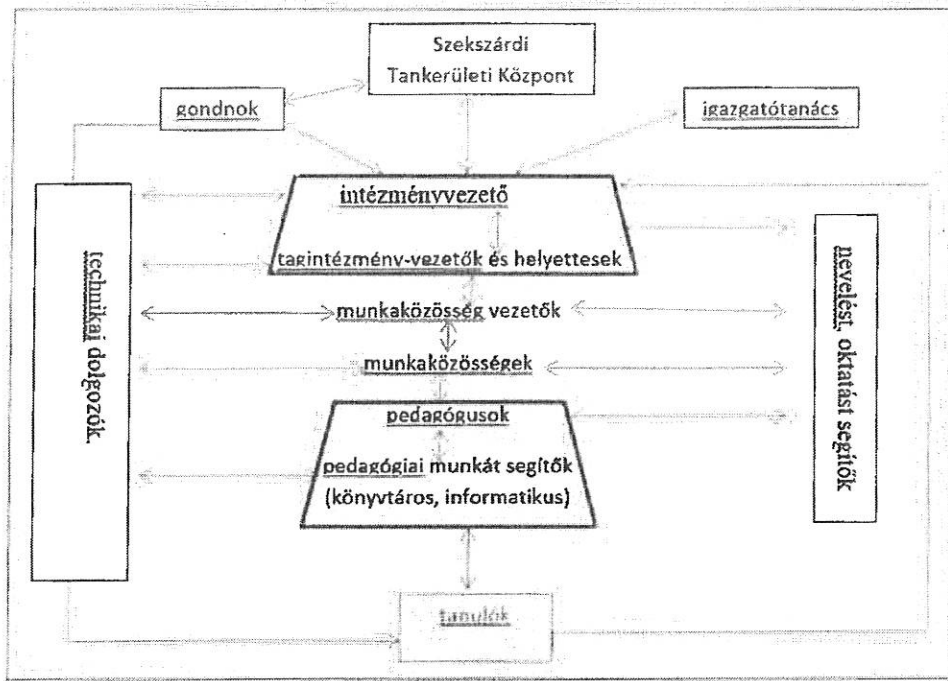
Szekszárdi Tankerületi Központ

gondnok

igazgatótanács

intézményvezető

tagintézmény-vezetők és helyettesek

technikai dolgozók.

nevelést, oktatást segítők

munkaközösség vezetők

munkaközösségek

pedagógusok

pedagógiai munkát segítők (könyvtáros, informatikus)

tanulók